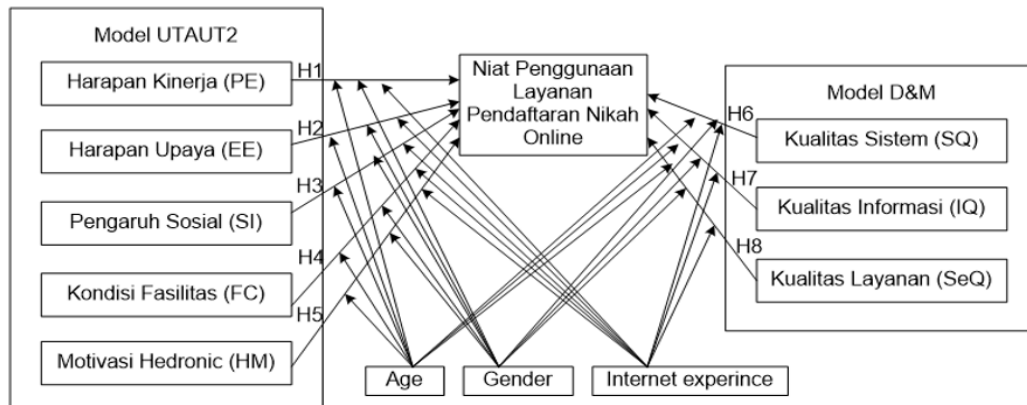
Model UTAUT2

Harapan Kinerja (PE)

H1

Harapan Upaya (EE)

H2

H3

Pengaruh Sosial (SI)

H4

Kondisi Fasilitas (FC)

H5

Motivasi Hedronic (HM)

Niat Penggunaan Layanan Pendaftaran Nikah Online

Model D&M

H6

Kualitas Sistem (SQ)

H7

Kualitas Informasi (IQ)

H8

Kualitas Layanan (SeQ)

Age

Gender

Internet experince